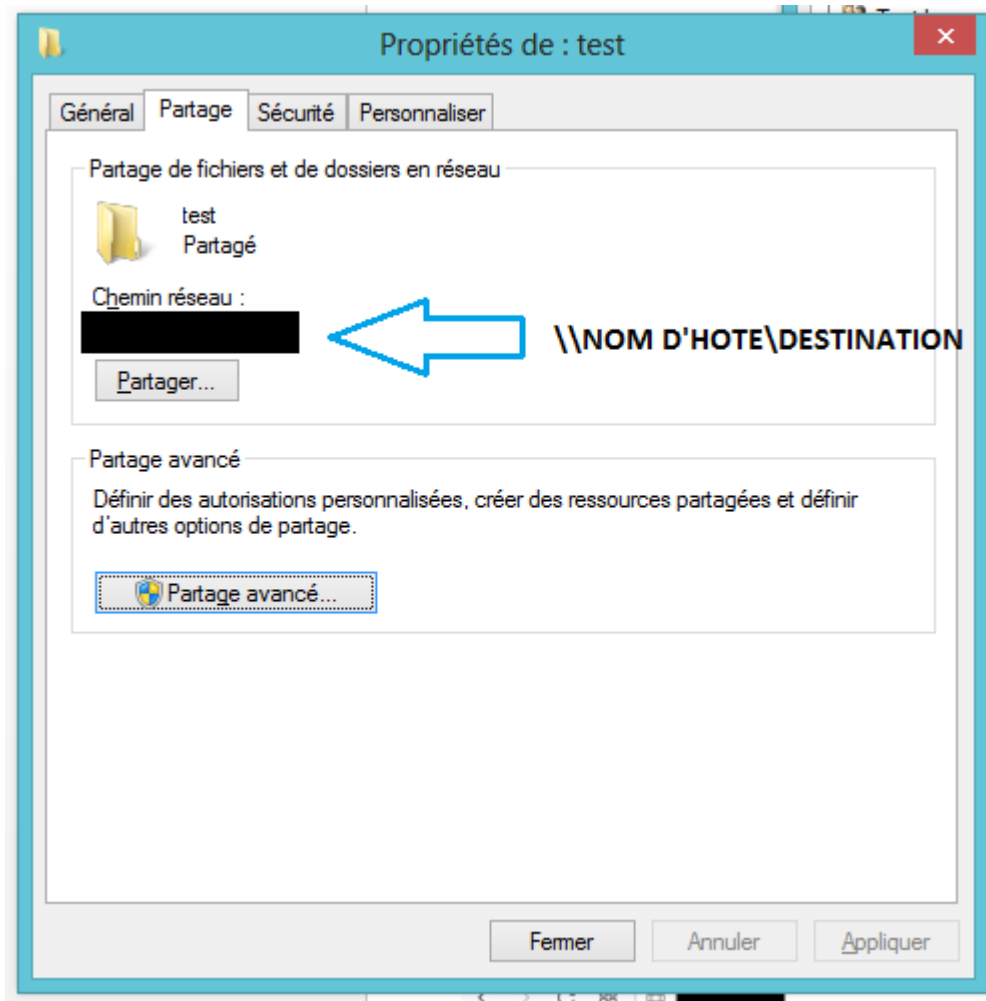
Propriétés de : test

Général | Partage | Sécurité | Personnaliser

Partage de fichiers et de dossiers en réseau

test
Partagé

Chemin réseau :

\\NOM D'HOTE\DESTINATION

Partager...

Partage avancé

Définir des autorisations personnalisées, créer des ressources partagées et définir d'autres options de partage.

Partage avancé...

Fermer | Annuler | Appliquer